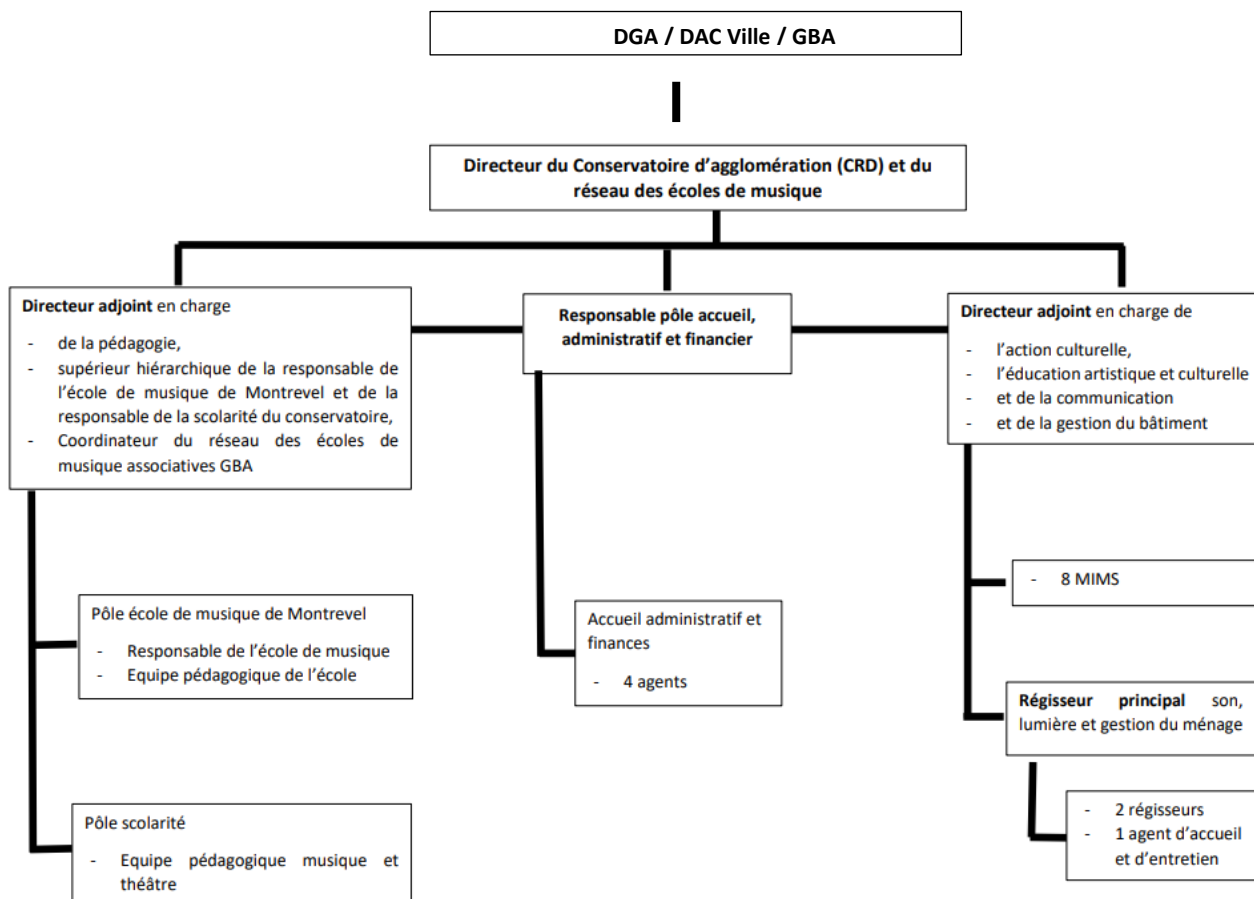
DGA / DAC Ville / GBA

Directeur du Conservatoire d'agglomération (CRD) et du réseau des écoles de musique

Directeur adjoint en charge

- de la pédagogie,
- supérieur hiérarchique de la responsable de l'école de musique de Montrevel et de la responsable de la scolarité du conservatoire,
- Coordinateur du réseau des écoles de musique associatives GBA

Responsable pôle accueil, administratif et financier

Directeur adjoint en charge de

- l'action culturelle,
- l'éducation artistique et culturelle
- et de la communication
- et de la gestion du bâtiment

Pôle école de musique de Montrevel

- Responsable de l'école de musique
- Equipe pédagogique de l'école

Accueil administratif et finances

- 4 agents

- 8 MIMS

Régisseur principal son, lumière et gestion du ménage

- 2 régisseurs
- 1 agent d'accueil et d'entretien

Pôle scolarité

- Equipe pédagogique musique et théâtre